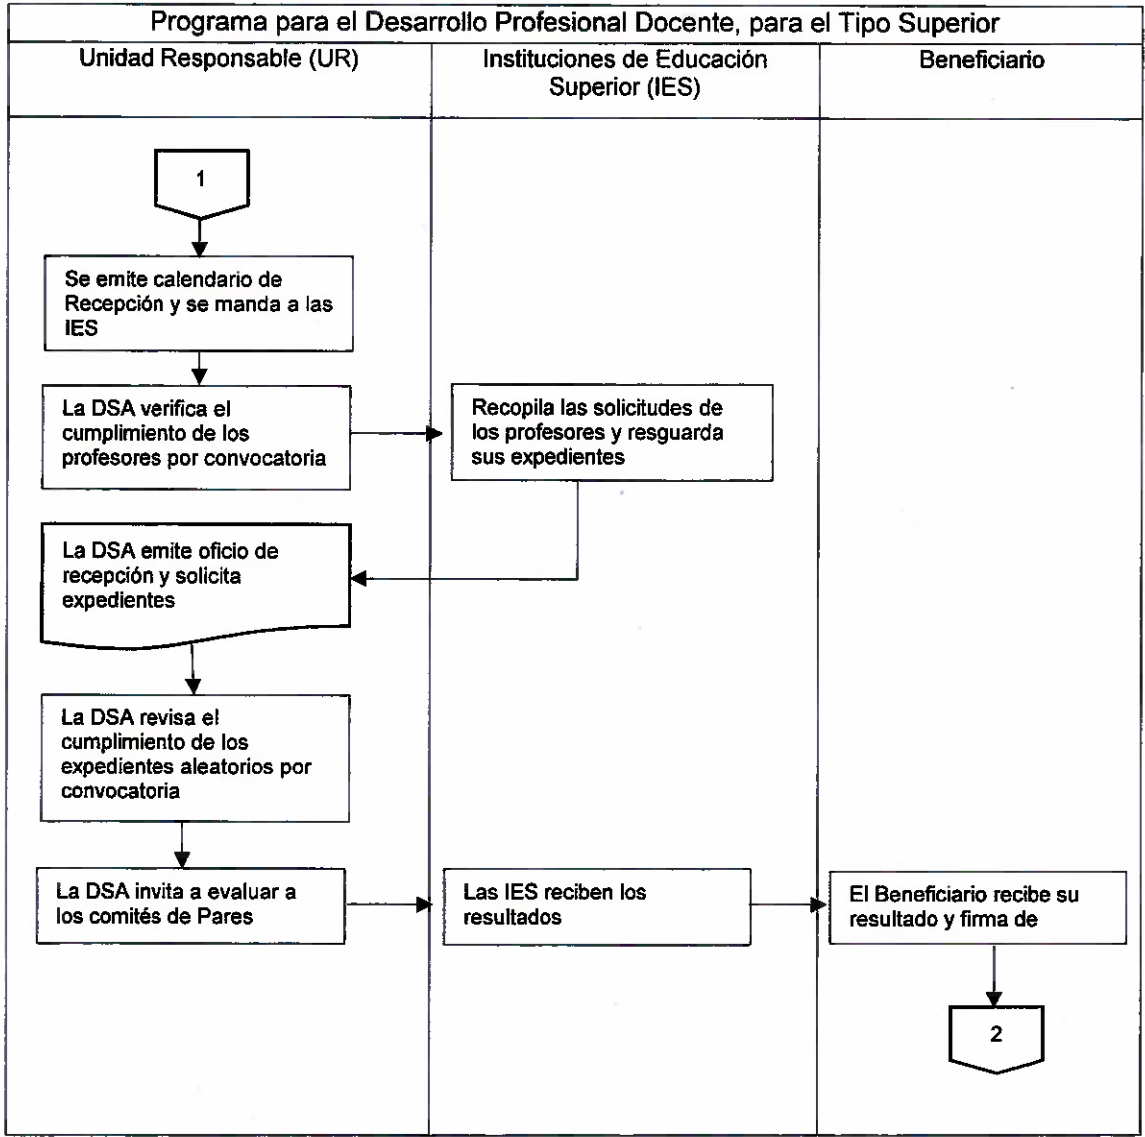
Programa para el Desarrollo Profesional Docente, para el Tipo Superior

| Unidad Responsable (UR) | Instituciones de Educación Superior (IES) | Beneficiario |
|---|---|---|

1

Se emite calendario de Recepción y se manda a las IES

La DSA verifica el cumplimiento de los profesores por convocatoria

Recopila las solicitudes de los profesores y resguarda sus expedientes

La DSA emite oficio de recepción y solicita expedientes

La DSA revisa el cumplimiento de los expedientes aleatorios por convocatoria

La DSA invita a evaluar a los comités de Pares

Las IES reciben los resultados

El Beneficiario recibe su resultado y firma de

2